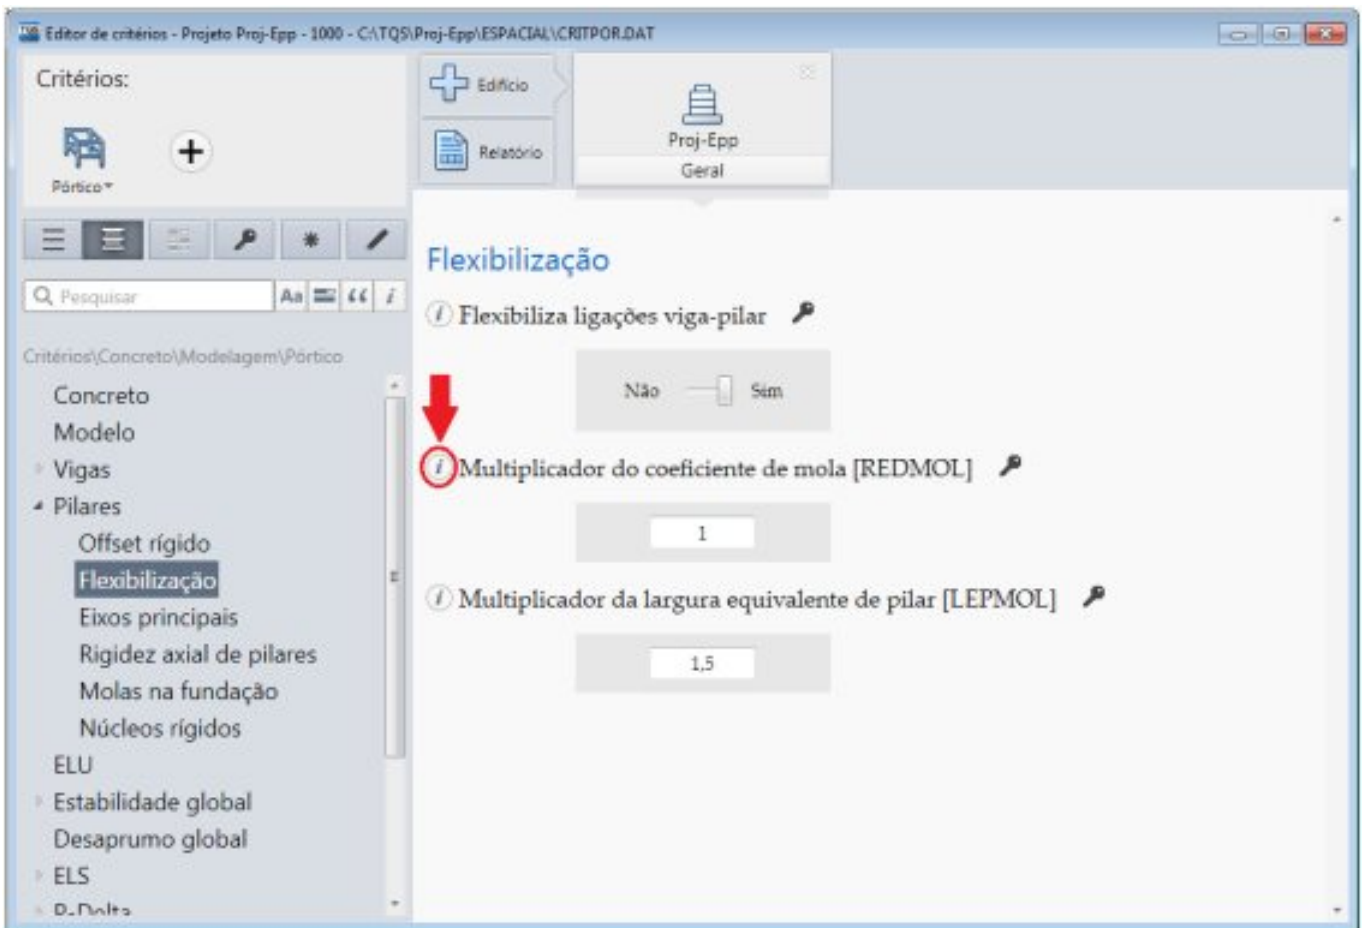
Editor de critérios - Projeto Proj-Epp - 1000 - C:\TQS\Proj-Epp\ESPACIAL\CRITPOR.DAT

Critérios:

Pórtico

Edifício

Relatório

Proj-Epp

Geral

Pesquisar

Aa

Critérios\Concreto\Modelagem\Pórtico

Concreto
Modelo
Vigas
Pilares
Offset rígido
Flexibilização
Eixos principais
Rigidez axial de pilares
Molas na fundação
Núcleos rígidos
ELU
Estabilidade global
Desaprumo global
ELS
P-Delta

Flexibilização

Flexibiliza ligações viga-pilar

Não Sim

Multiplicador do coeficiente de mola [REDMOL]

1

Multiplicador da largura equivalente de pilar [LEPMOL]

1,5